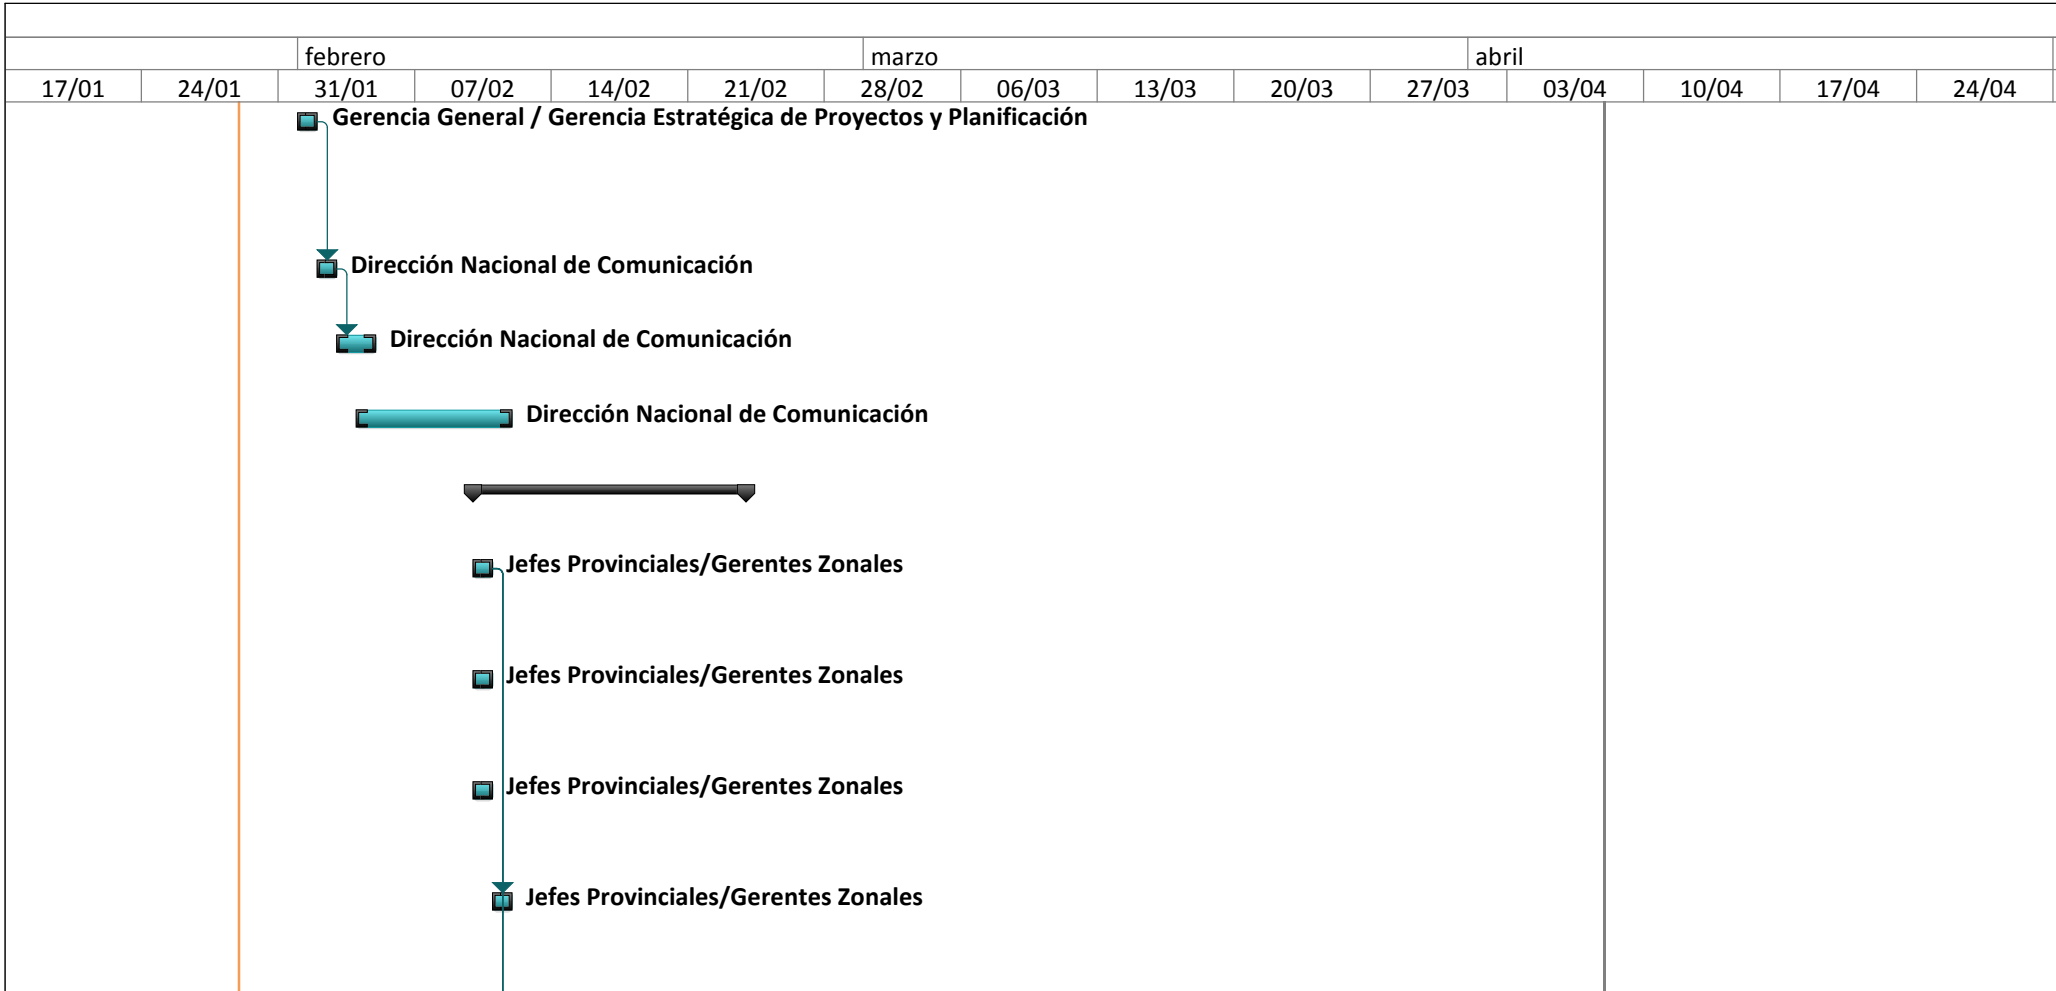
| | | febrero | | | | marzo | | | | | abril | | | |
|---|---|---|---|---|---|---|---|---|---|---|---|---|---|---|
| 17/01 | 24/01 | 31/01 | 07/02 | 14/02 | 21/02 | 28/02 | 06/03 | 13/03 | 20/03 | 27/03 | 03/04 | 10/04 | 17/04 | 24/04 |

Gerencia General / Gerencia Estratégica de Proyectos y Planificación

Dirección Nacional de Comunicación

Dirección Nacional de Comunicación

Dirección Nacional de Comunicación

Jefes Provinciales/Gerentes Zonales

Jefes Provinciales/Gerentes Zonales

Jefes Provinciales/Gerentes Zonales

Jefes Provinciales/Gerentes Zonales